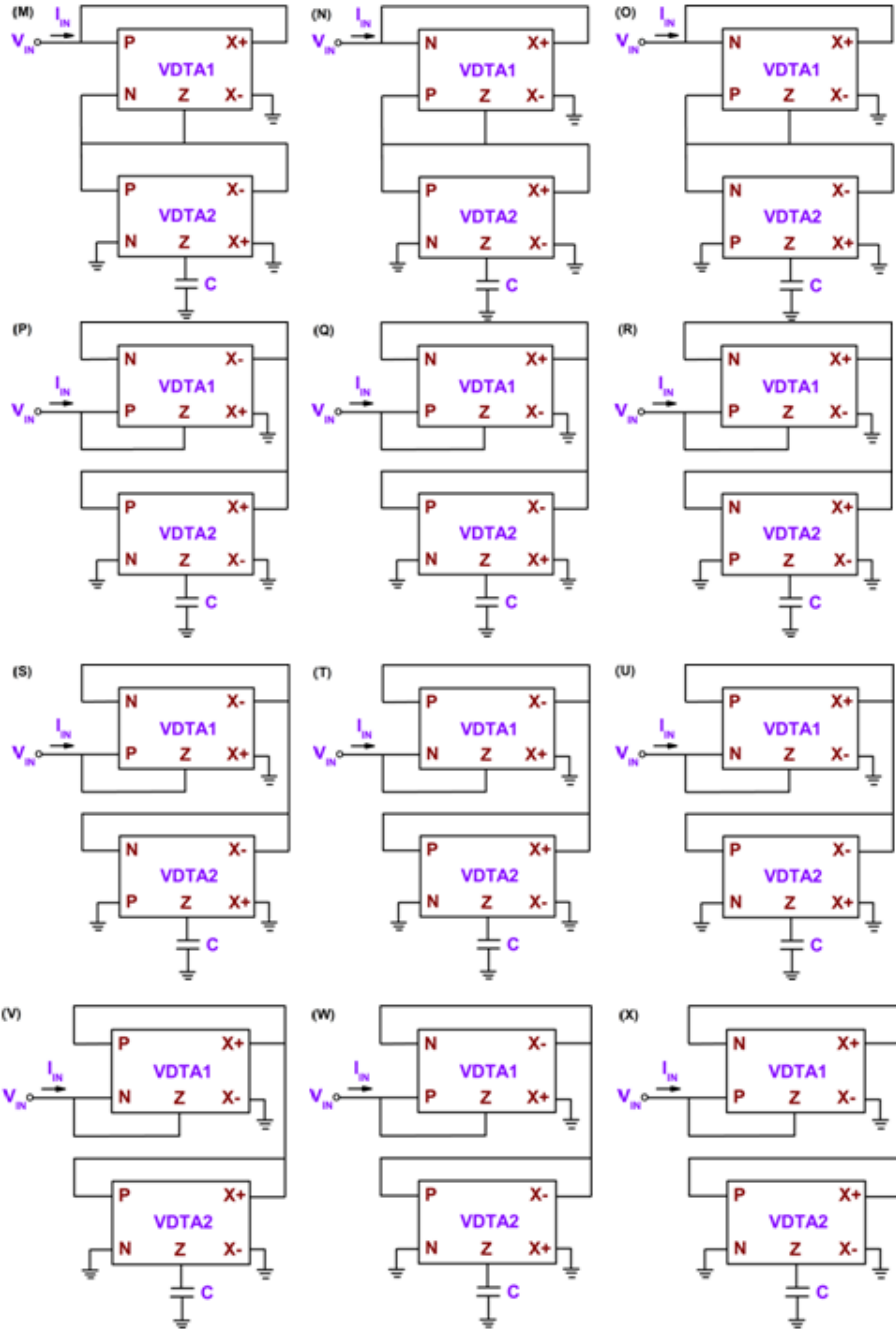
(M)
$I_{IN}$
$V_{IN}$
P X+
VDTA1
N Z X-
P X-
VDTA2
N Z X+
C

(N)
$I_{IN}$
$V_{IN}$
N X+
VDTA1
P Z X-
P X+
VDTA2
N Z X-
C

(O)
$I_{IN}$
$V_{IN}$
N X+
VDTA1
P Z X-
N X-
VDTA2
P Z X+
C

(P)
$I_{IN}$
$V_{IN}$
N X-
VDTA1
P Z X+
P X+
VDTA2
N Z X-
C

(Q)
$I_{IN}$
$V_{IN}$
N X+
VDTA1
P Z X-
P X-
VDTA2
N Z X+
C

(R)
$I_{IN}$
$V_{IN}$
N X+
VDTA1
P Z X-
N X+
VDTA2
P Z X-
C

(S)
$I_{IN}$
$V_{IN}$
N X-
VDTA1
P Z X+
N X-
VDTA2
P Z X+
C

(T)
$I_{IN}$
$V_{IN}$
P X-
VDTA1
N Z X+
P X+
VDTA2
N Z X-
C

(U)
$I_{IN}$
$V_{IN}$
P X+
VDTA1
N Z X-
P X-
VDTA2
N Z X+
C

(V)
$I_{IN}$
$V_{IN}$
P X+
VDTA1
N Z X-
P X+
VDTA2
N Z X-
C

(W)
$I_{IN}$
$V_{IN}$
N X-
VDTA1
P Z X+
P X-
VDTA2
N Z X+
C

(X)
$I_{IN}$
$V_{IN}$
N X+
VDTA1
P Z X-
P X+
VDTA2
N Z X-
C